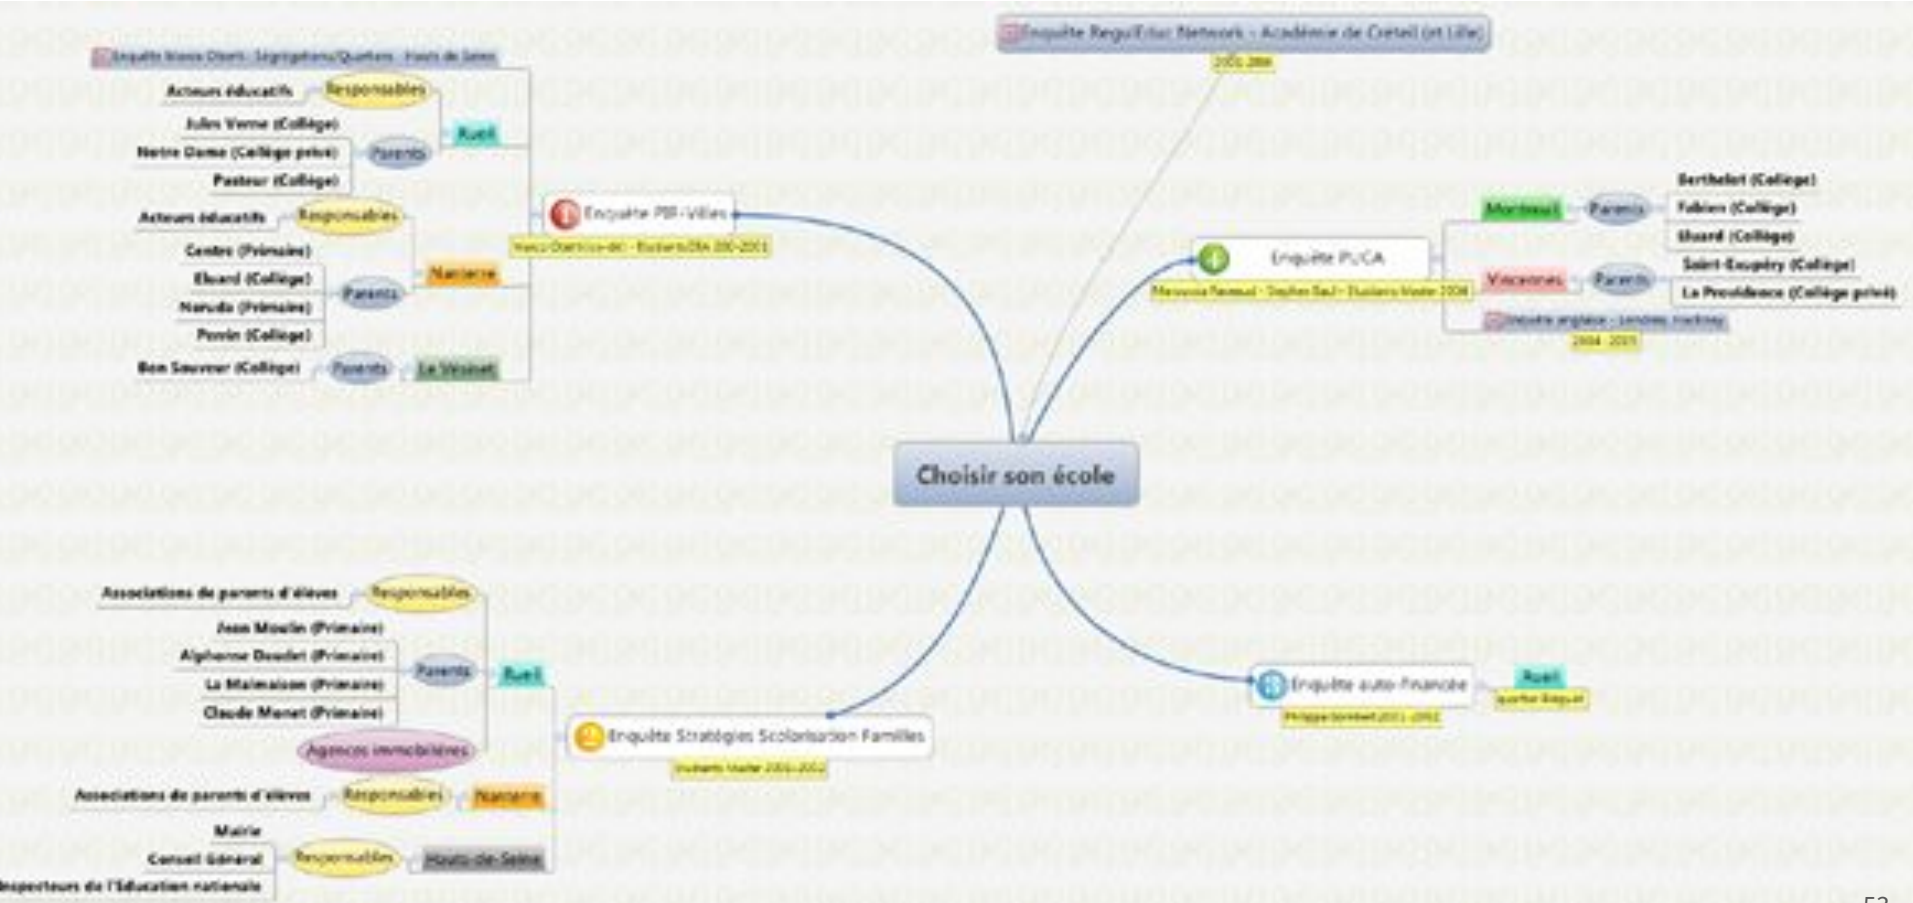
Choisir son école

Enquête Regul'Educ Network - Académie de Créteil (et Lille)
2001-2006

Enquête PIR-Villes
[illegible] - Etudiants DEA 200-2001

Enquête Master Obert - Ségrégations/Quartiers - Hauts de Seine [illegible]

Rueil
Responsables
Acteurs éducatifs
Parents
Jules Verne (Collège)
Notre Dame (Collège privé)
Pasteur (Collège)

Nanterre
Responsables
Acteurs éducatifs
Parents
Centre (Primaire)
Eluard (Collège)
Neruda (Primaire)
Perrin (Collège)

Le Vésinet
Parents
Bon Sauveur (Collège)

Enquête PUCA
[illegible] - Etudiants Master 2004

Montreuil
Parents
Berthelot (Collège)
Fabien (Collège)
Eluard (Collège)

Vincennes
Parents
Saint-Exupéry (Collège)
La Providence (Collège privé)

Enquête anglaise - Londres Hackney
2004 - 2005

Enquête Stratégies Scolarisation Familles
Etudiants Master 2001-2002

Rueil
Responsables
Associations de parents d'élèves
Parents
Jean Moulin (Primaire)
Alphonse Daudet (Primaire)
La Malmaison (Primaire)
Claude Monet (Primaire)
Agences immobilières

Nanterre
Responsables
Associations de parents d'élèves

Hauts-de-Seine
Responsables
Mairie
Conseil Général
Inspecteurs de l'Education nationale

Enquête auto-financée
Philippe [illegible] 2001-2002
Rueil
quartier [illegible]

52